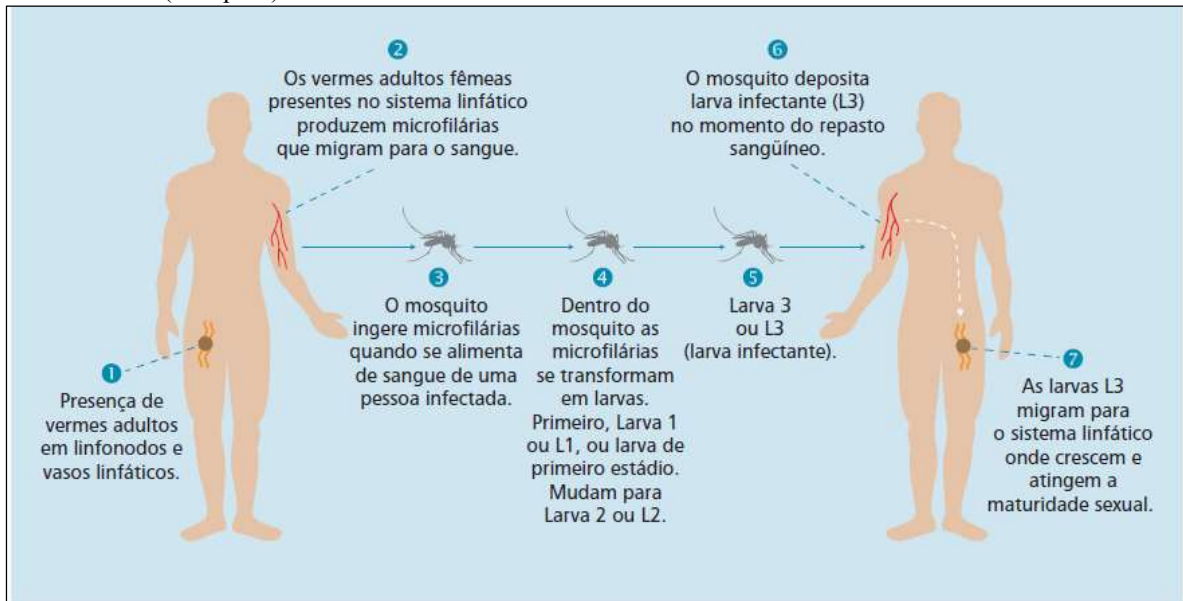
2
Os vermes adultos fêmeas presentes no sistema linfático produzem microfilárias que migram para o sangue.

6
O mosquito deposita larva infectante (L3) no momento do repasto sangüíneo.

3
O mosquito ingere microfilárias quando se alimenta de sangue de uma pessoa infectada.

4
Dentro do mosquito as microfilárias se transformam em larvas. Primeiro, Larva 1 ou L1, ou larva de primeiro estádio. Mudam para Larva 2 ou L2.

5
Larva 3 ou L3 (larva infectante).

1
Presença de vermes adultos em linfonodos e vasos linfáticos.

7
As larvas L3 migram para o sistema linfático onde crescem e atingem a maturidade sexual.